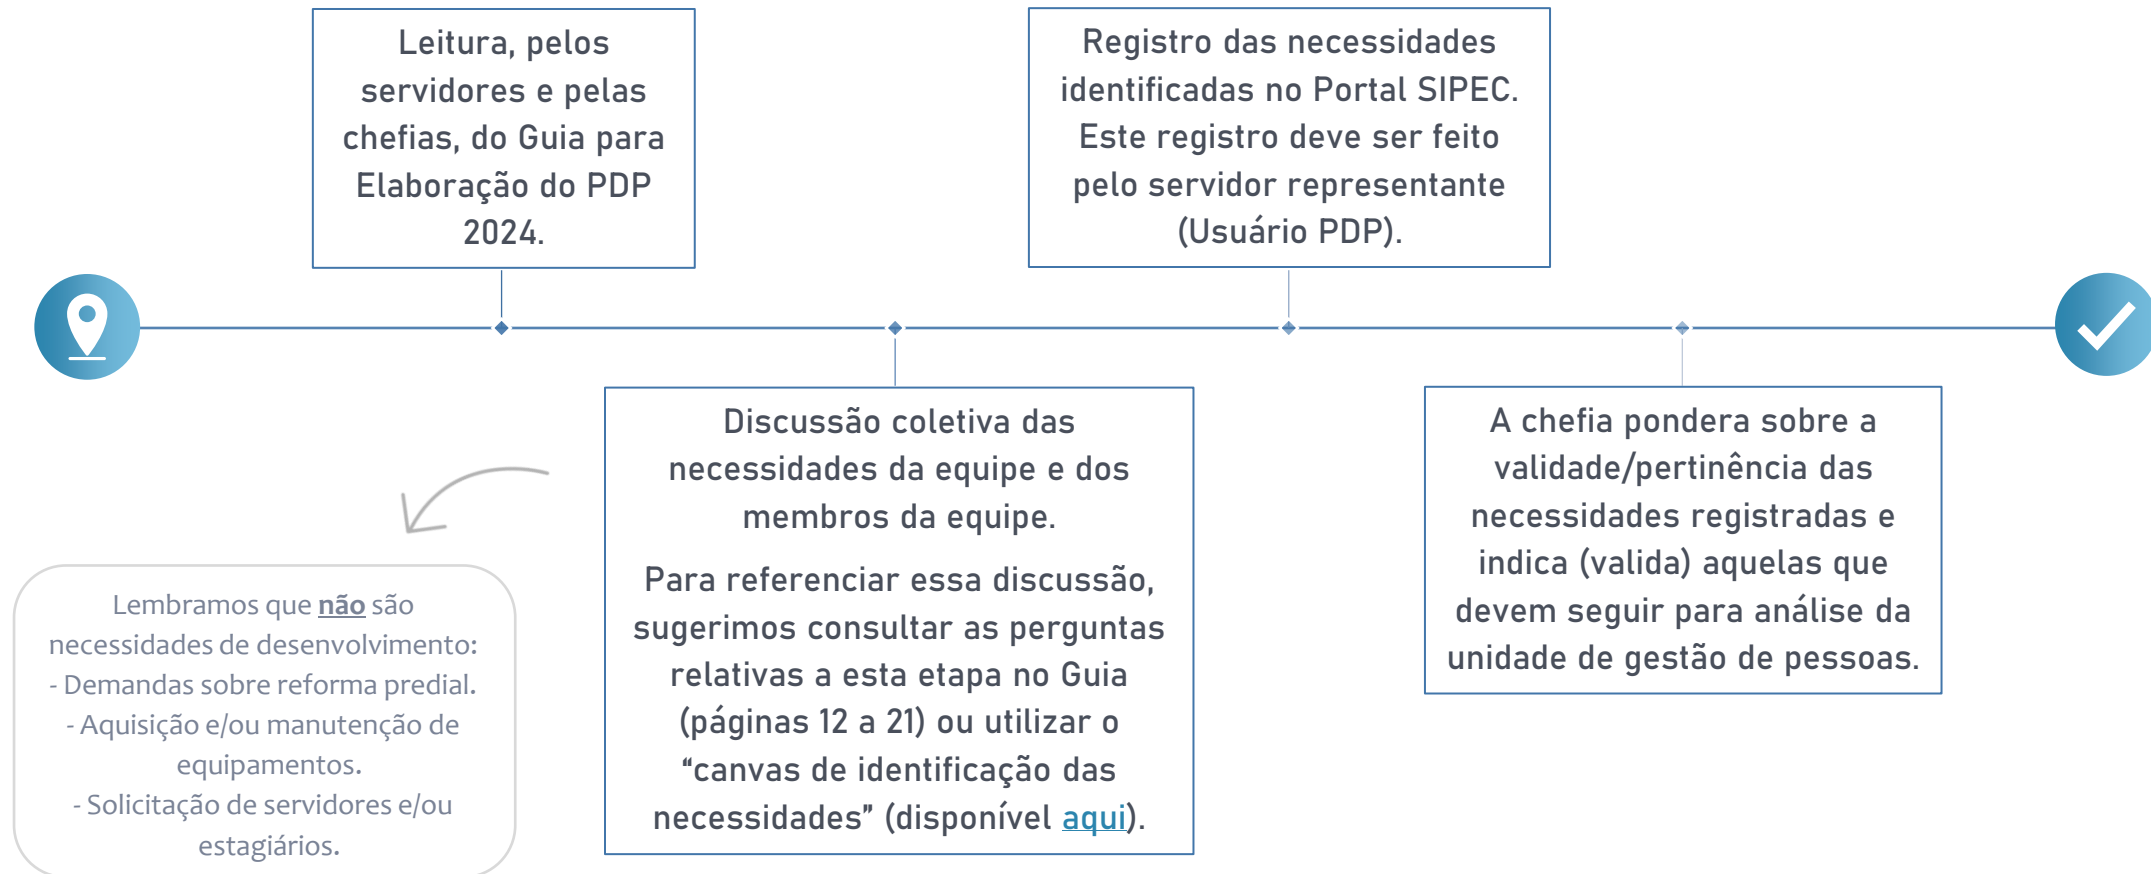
Leitura, pelos servidores e pelas chefias, do Guia para Elaboração do PDP 2024.

Registro das necessidades identificadas no Portal SIPEC. Este registro deve ser feito pelo servidor representante (Usuário PDP).

Discussão coletiva das necessidades da equipe e dos membros da equipe.

Para referenciar essa discussão, sugerimos consultar as perguntas relativas a esta etapa no Guia (páginas 12 a 21) ou utilizar o "canvas de identificação das necessidades" (disponível aqui).

A chefia pondera sobre a validade/pertinência das necessidades registradas e indica (valida) aquelas que devem seguir para análise da unidade de gestão de pessoas.

Lembramos que não são necessidades de desenvolvimento:
- Demandas sobre reforma predial.
- Aquisição e/ou manutenção de equipamentos.
- Solicitação de servidores e/ou estagiários.